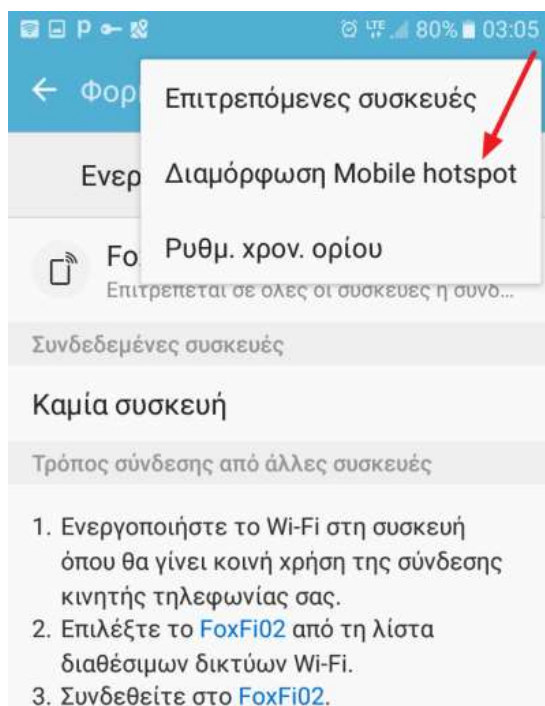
P
LTE 80% 03:05

← Φορ

Επιτρεπόμενες συσκευές

Διαμόρφωση Mobile hotspot

Ρυθμ. χρον. ορίου

Ενερ

Fo
Επιτρέπεται σε όλες οι συσκευές η συνδ...

Συνδεδεμένες συσκευές

Καμία συσκευή

Τρόπος σύνδεσης από άλλες συσκευές

1. Ενεργοποιήστε το Wi-Fi στη συσκευή όπου θα γίνει κοινή χρήση της σύνδεσης κινητής τηλεφωνίας σας.
2. Επιλέξτε το FoxFi02 από τη λίστα διαθέσιμων δικτύων Wi-Fi.
3. Συνδεθείτε στο FoxFi02.